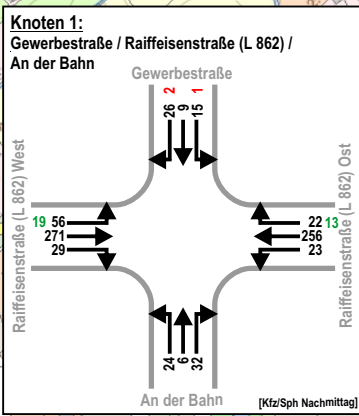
Knoten 1:
Gewerbestraße / Raiffeisenstraße (L 862) / An der Bahn

Gewerbestraße
26 9 15
2 1

Raiffeisenstraße (L 862) West
19 56
271
29

Raiffeisenstraße (L 862) Ost
22 13
256
23

24 6 32
An der Bahn

[Kfz/Sph Nachmittag]